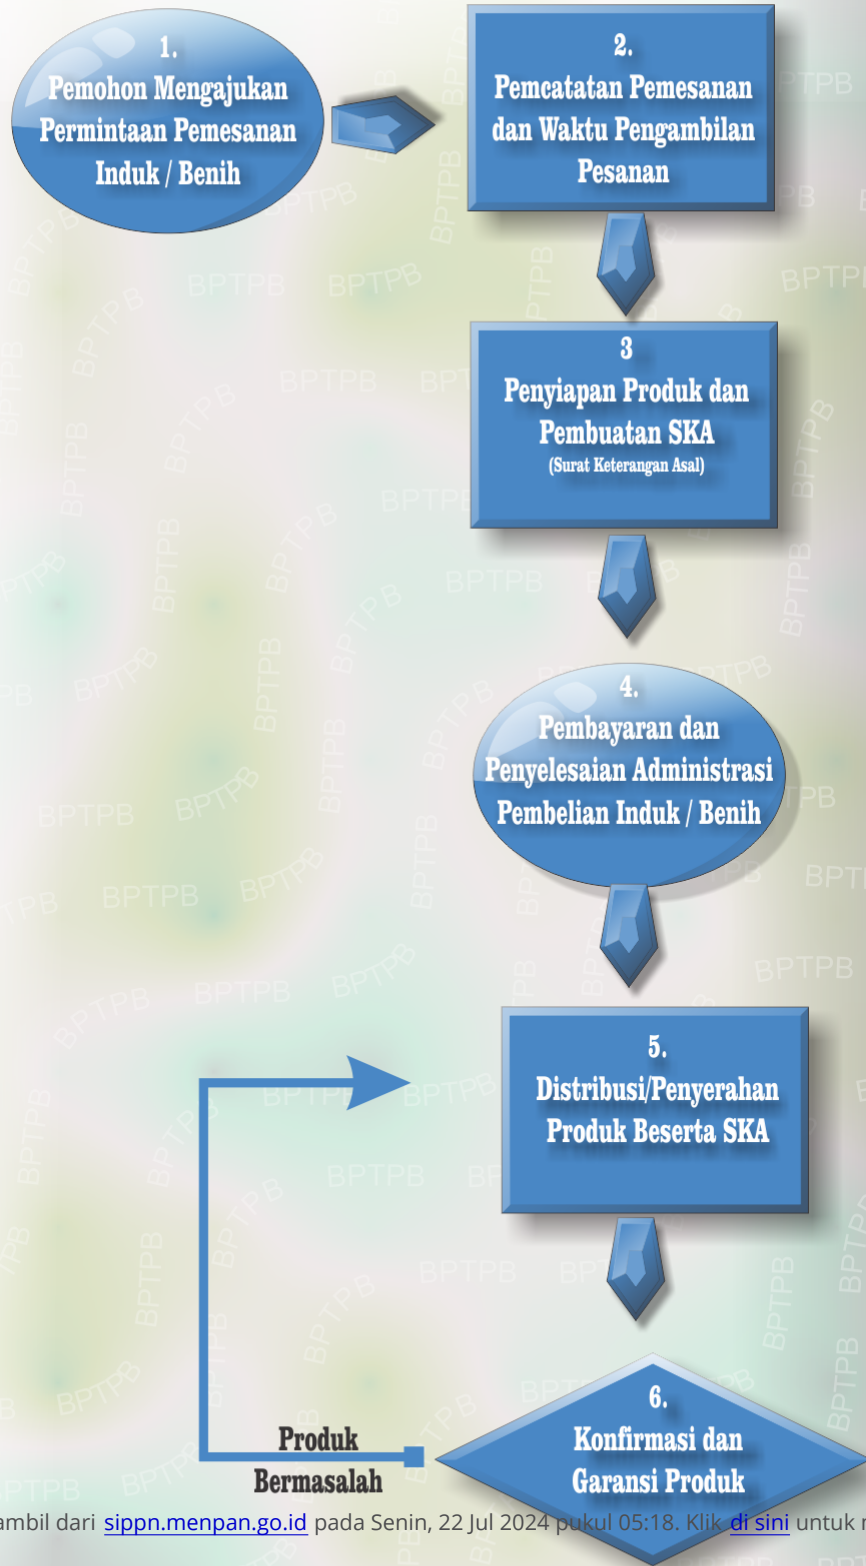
1.
Pemohon Mengajukan Permintaan Pemesanan Induk / Benih

2.
Pemcatatan Pemesanan dan Waktu Pengambilan Pesanan

3
Penyiapan Produk dan Pembuatan SKA
(Surat Keterangan Asal)

4.
Pembayaran dan Penyelesaian Administrasi Pembelian Induk / Benih

5.
Distribusi/Penyerahan Produk Beserta SKA

6.
Konfirmasi dan Garansi Produk

Produk Bermasalah

BPTPB

ambil dari sippn.menpan.go.id pada Senin, 22 Jul 2024 pukul 05:18. Klik di sini untuk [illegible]